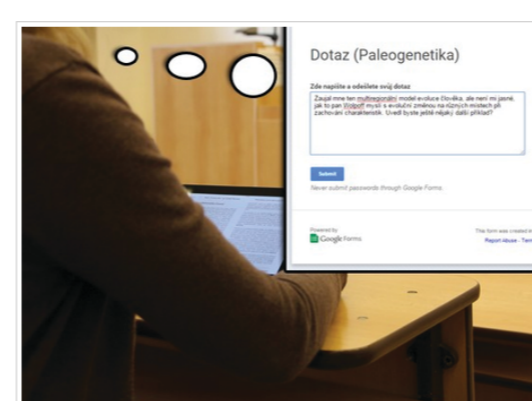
Dotaz (Paleogenetika)

Zde napište a odešlete svůj dotaz

Zaujal mne ten multiregionální model evoluce člověka, ale není mi jasné, jak to pan Wolpoff myslí s evoluční změnou na různých místech při zachování charakteristik. Uvedl byste ještě nějaký další příklad?

Submit

Never submit passwords through Google Forms.

Powered by
Google Forms

This form was created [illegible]
Report Abuse - Term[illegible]